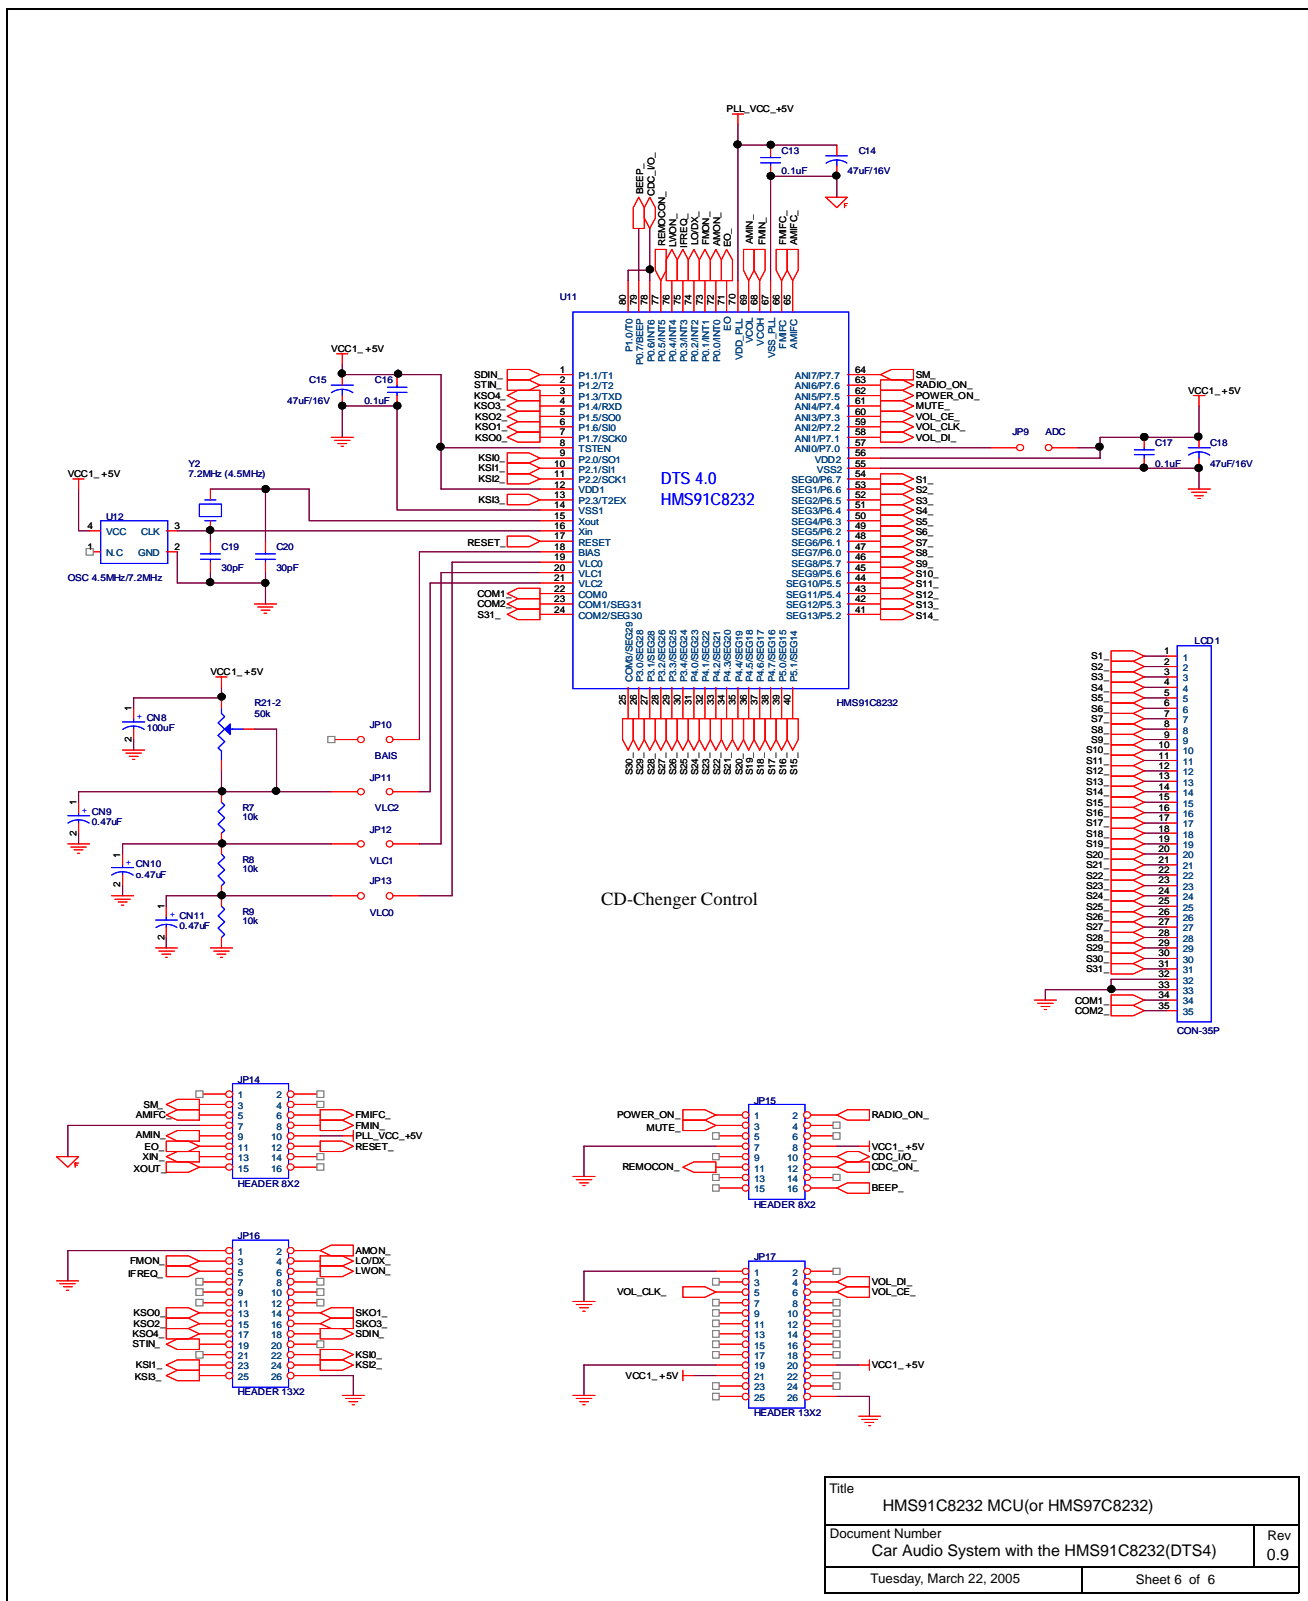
PLL_VCC_+5V

C13
0.1uF

C14
47uF/16V

BEEP_
CDC_I/O_
REMOCON_
LWON_
IFREQ_
LO/DX_
FMON_
AMON_
EO_
AMIN_
FMIN_
FMIFC_
AMIFC_

U11

80 79 78 77 76 75 74 73 72 71 70 69 68 67 66 65

P1.0/T0
P0.7/BEEP
P0.6/INT6
P0.5/INT5
P0.4/INT4
P0.3/INT3
P0.2/INT2
P0.1/INT1
P0.0/INT0
EO
VDD_PLL
VCOL
VCOH
VSS_PLL
FMIFC
AMIFC

VCC1_+5V

C15
47uF/16V

C16
0.1uF

SDIN_ 1 P1.1/T1
STIN_ 2 P1.2/T2
KSO4_ 3 P1.3/TXD
KSO3_ 4 P1.4/RXD
KSO2_ 5 P1.5/SO0
KSO1_ 6 P1.6/SI0
KSO0_ 7 P1.7/SCK0
8 TSTEN
KSI0_ 9 P2.0/SO1
KSI1_ 10 P2.1/SI1
KSI2_ 11 P2.2/SCK1
12 VDD1
KSI3_ 13 P2.3/T2EX
14 VSS1
15 Xout
16 Xin
RESET_ 17 RESET
18 BIAS
19 VLC0
20 VLC1
21 VLC2
COM1_ 22 COM0
COM2_ 23 COM1/SEG31
S31_ 24 COM2/SEG30

DTS 4.0
HMS91C8232

ANI7/P7.7 64 SM_
ANI6/P7.6 63 RADIO_ON_
ANI5/P7.5 62 POWER_ON_
ANI4/P7.4 61 MUTE_
ANI3/P7.3 60 VOL_CE_
ANI2/P7.2 59 VOL_CLK_
ANI1/P7.1 58 VOL_DI_
ANI0/P7.0 57
VDD2 56
VSS2 55
SEG0/P6.7 54 S1_
SEG1/P6.6 53 S2_
SEG2/P6.5 52 S3_
SEG3/P6.4 51 S4_
SEG4/P6.3 50 S5_
SEG5/P6.2 49 S6_
SEG6/P6.1 48 S7_
SEG7/P6.0 47 S8_
SEG8/P5.7 46 S9_
SEG9/P5.6 45 S10_
SEG10/P5.5 44 S11_
SEG11/P5.4 43 S12_
SEG12/P5.3 42 S13_
SEG13/P5.2 41 S14_

JP9
ADC

VCC1_+5V
C17
0.1uF
C18
47uF/16V

VCC1_+5V
Y2
7.2MHz (4.5MHz)
U12
4 VCC CLK 3
1 N.C GND 2
OSC 4.5MHz/7.2MHz
C19
30pF
C20
30pF

COM3/SEG29
P3.0/SEG28
P3.1/SEG28
P3.2/SEG26
P3.3/SEG25
P3.4/SEG24
P4.0/SEG23
P4.1/SEG22
P4.2/SEG21
P4.3/SEG20
P4.4/SEG19
P4.5/SEG18
P4.6/SEG17
P4.7/SEG16
P5.0/SEG15
P5.1/SEG14

25 26 27 28 29 30 31 32 33 34 35 36 37 38 39 40

HMS91C8232

S30_ S29_ S28_ S27_ S26_ S25_ S24_ S23_ S22_ S21_ S20_ S19_ S18_ S17_ S16_ S15_

VCC1_+5V
CN8
100uF
R21-2
50k
JP10
BAIS
JP11
VLC2
R7
10k
CN9
0.47uF
JP12
VLC1
R8
10k
CN10
0.47uF
JP13
VLC0
R9
10k
CN11
0.47uF

CD-Chenger Control

LCD1
S1_ 1 1
S2_ 2 2
S3_ 3 3
S4_ 4 4
S5_ 5 5
S6_ 6 6
S7_ 7 7
S8_ 8 8
S9_ 9 9
S10_ 10 10
S11_ 11 11
S12_ 12 12
S13_ 13 13
S14_ 14 14
S15_ 15 15
S16_ 16 16
S17_ 17 17
S18_ 18 18
S19_ 19 19
S20_ 20 20
S21_ 21 21
S22_ 22 22
S23_ 23 23
S24_ 24 24
S25_ 25 25
S26_ 26 26
S27_ 27 27
S28_ 28 28
S29_ 29 29
S30_ 30 30
S31_ 31 31
32 32
33 33
COM1_ 34 34
COM2_ 35 35
CON-35P

JP14
SM_ 1 2
AMIFC_ 3 4
5 6 FMIFC_
7 8 FMIN_
AMIN_ 9 10 PLL_VCC_+5V
EO_ 11 12 RESET_
XIN_ 13 14
XOUT_ 15 16
HEADER 8X2

JP15
POWER_ON_ 1 2 RADIO_ON_
MUTE_ 3 4
5 6
7 8 VCC1_+5V
9 10 CDC_I/O_
REMOCON_ 11 12 CDC_ON_
13 14
15 16 BEEP_
HEADER 8X2

JP16
1 2 AMON_
FMON_ 3 4 LO/DX_
IFREQ_ 5 6 LWON_
7 8
9 10
11 12
KSO0_ 13 14 SKO1_
KSO2_ 15 16 SKO3_
KSO4_ 17 18 SDIN_
STIN_ 19 20
21 22 KSI0_
KSI1_ 23 24 KSI2_
KSI3_ 25 26
HEADER 13X2

JP17
1 2
3 4 VOL_DI_
VOL_CLK_ 5 6 VOL_CE_
7 8
9 10
11 12
13 14
15 16
17 18
19 20 VCC1_+5V
VCC1_+5V 21 22
23 24
25 26
HEADER 13X2

| Title | |
|---|---|
| HMS91C8232 MCU(or HMS97C8232) | |
| Document Number<br>Car Audio System with the HMS91C8232(DTS4) | Rev<br>0.9 |
| Tuesday, March 22, 2005 | Sheet 6 of 6 |